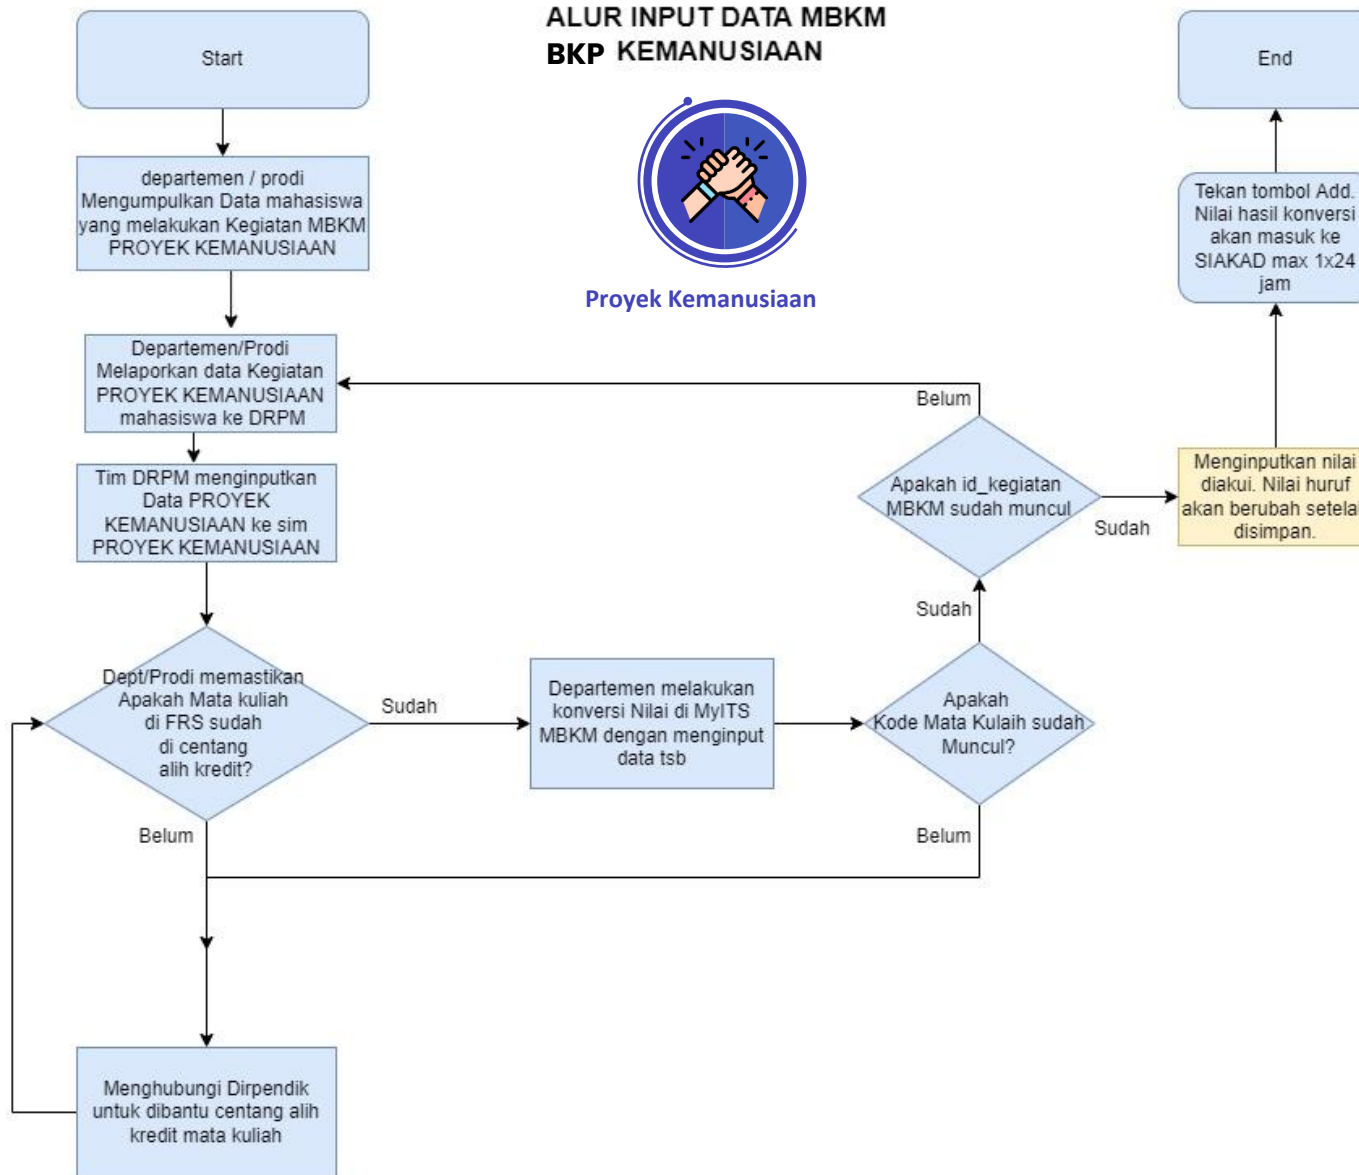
ALUR INPUT DATA MBKM
BKP KEMANUSIAAN

Proyek Kemanusiaan

Start

departemen / prodi Mengumpulkan Data mahasiswa yang melakukan Kegiatan MBKM PROYEK KEMANUSIAAN

Departemen/Prodi Melaporkan data Kegiatan PROYEK KEMANUSIAAN mahasiswa ke DRPM

Tim DRPM menginputkan Data PROYEK KEMANUSIAAN ke sim PROYEK KEMANUSIAAN

Dept/Prodi memastikan Apakah Mata kuliah di FRS sudah di centang alih kredit?

Sudah

Departemen melakukan konversi Nilai di MyITS MBKM dengan menginput data tsb

Apakah Kode Mata Kulaih sudah Muncul?

Sudah

Apakah id_kegiatan MBKM sudah muncul

Belum

Sudah

Menginputkan nilai diakui. Nilai huruf akan berubah setela disimpan.

Tekan tombol Add. Nilai hasil konversi akan masuk ke SIAKAD max 1x24 jam

End

Belum

Belum

Menghubungi Dirpendik untuk dibantu centang alih kredit mata kuliah